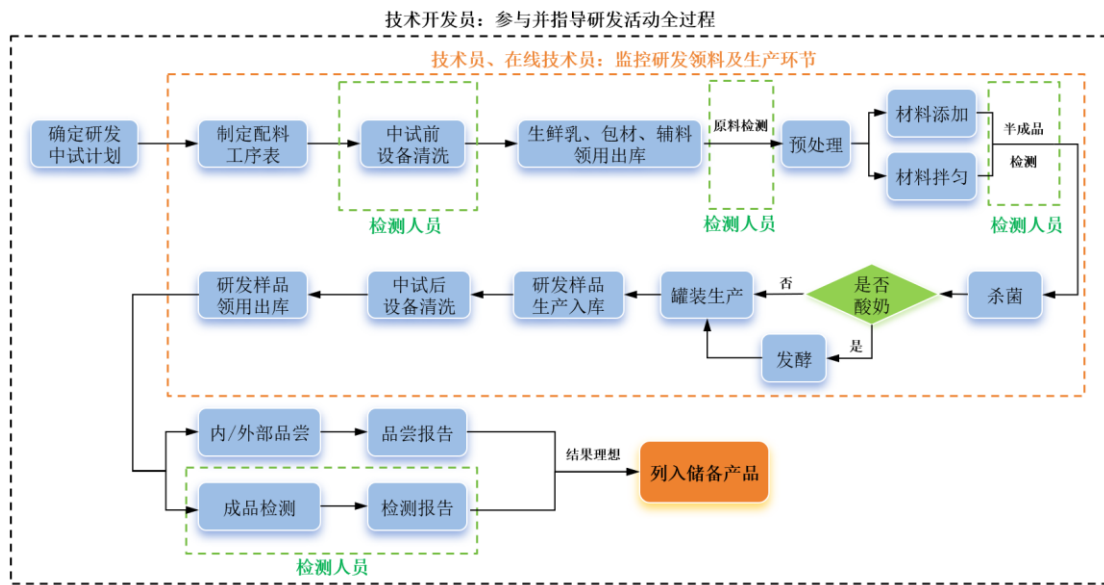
技术开发员：参与并指导研发活动全过程

技术员、在线技术员：监控研发领料及生产环节

确定研发中试计划

制定配料工序表

中试前设备清洗

检测人员

生鲜乳、包材、辅料领用出库

原料检测

检测人员

预处理

材料添加

材料拌匀

半成品检测

检测人员

杀菌

是否酸奶

否

是

发酵

罐装生产

研发样品生产入库

中试后设备清洗

研发样品领用出库

内/外部品尝

品尝报告

结果理想

列入储备产品

成品检测

检测报告

检测人员